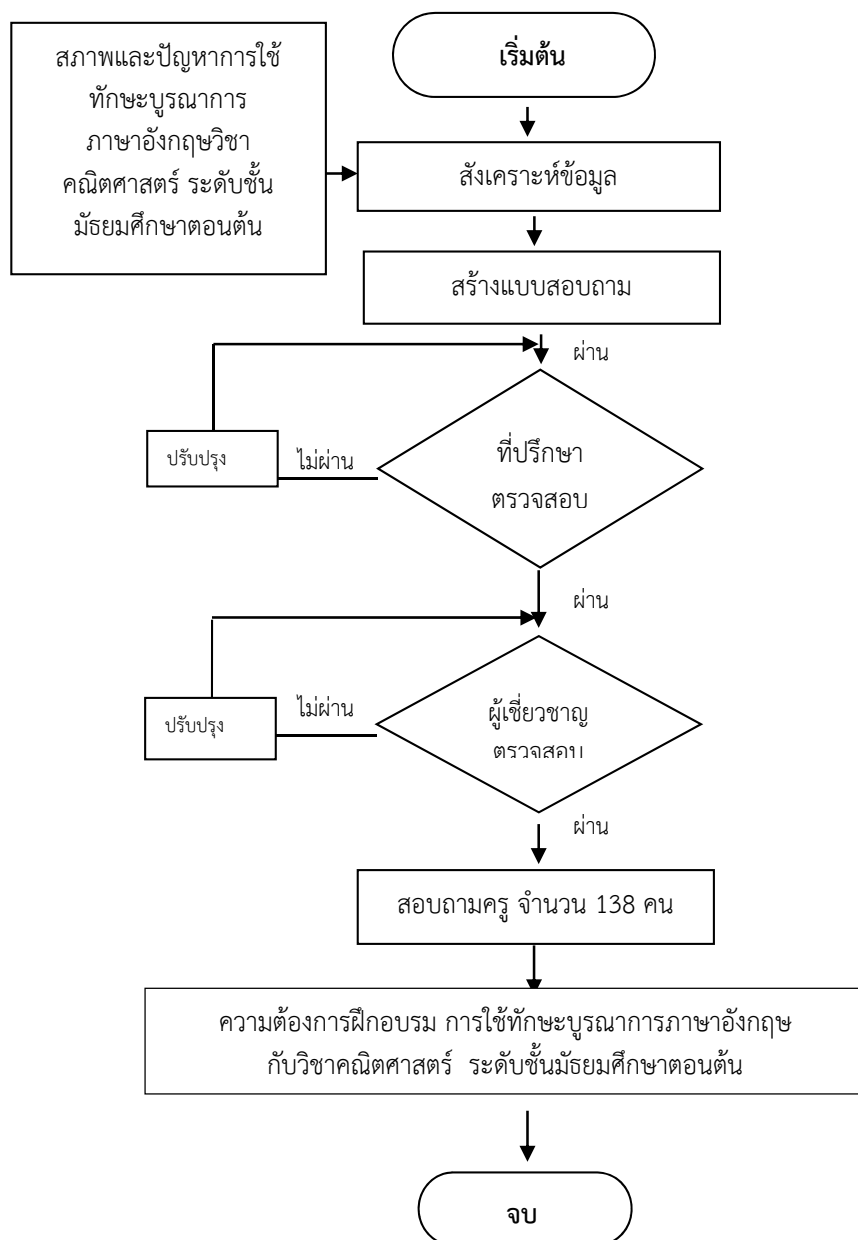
สภาพและปัญหาการใช้ทักษะบูรณาการภาษาอังกฤษวิชาคณิตศาสตร์ ระดับชั้นมัธยมศึกษาตอนต้น

เริ่มต้น

สังเคราะห์ข้อมูล

สร้างแบบสอบถาม

ผ่าน

ปรับปรุง

ไม่ผ่าน

ที่ปรึกษาตรวจสอบ

ผ่าน

ปรับปรุง

ไม่ผ่าน

ผู้เชี่ยวชาญตรวจสอบ

ผ่าน

สอบถามครู จำนวน 138 คน

ความต้องการฝึกอบรม การใช้ทักษะบูรณาการภาษาอังกฤษกับวิชาคณิตศาสตร์ ระดับชั้นมัธยมศึกษาตอนต้น

จบ